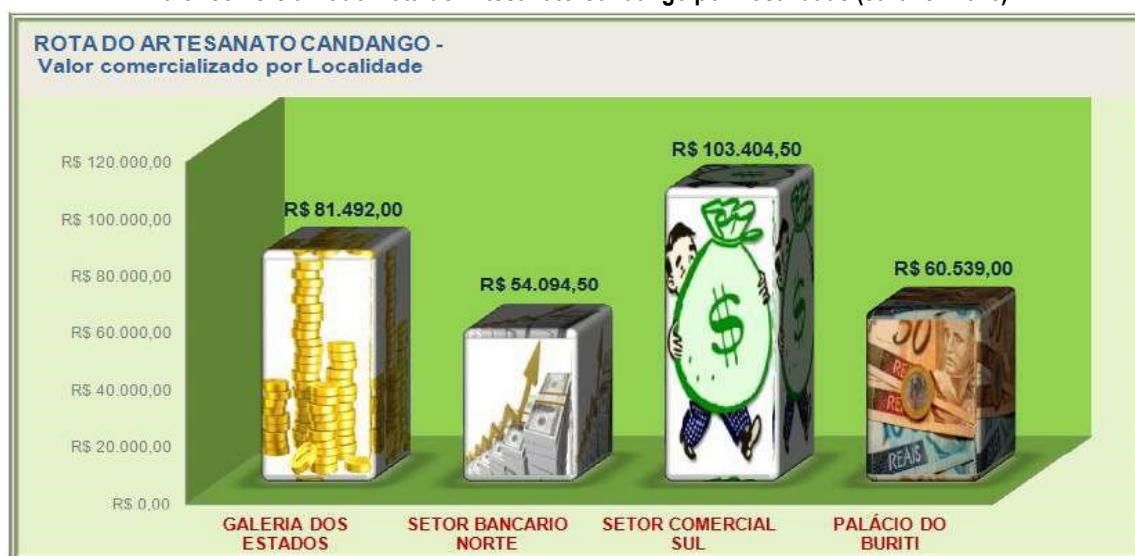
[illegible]

ROTA DO ARTESANATO CANDANGO -
Valor comercializado por Localidade

R$ 120.000,00
R$ 100.000,00
R$ 80.000,00
R$ 60.000,00
R$ 40.000,00
R$ 20.000,00
R$ 0,00

R$ 81.492,00
R$ 54.094,50
R$ 103.404,50
R$ 60.539,00

GALERIA DOS ESTADOS
SETOR BANCARIO NORTE
SETOR COMERCIAL SUL
PALÁCIO DO BURITI